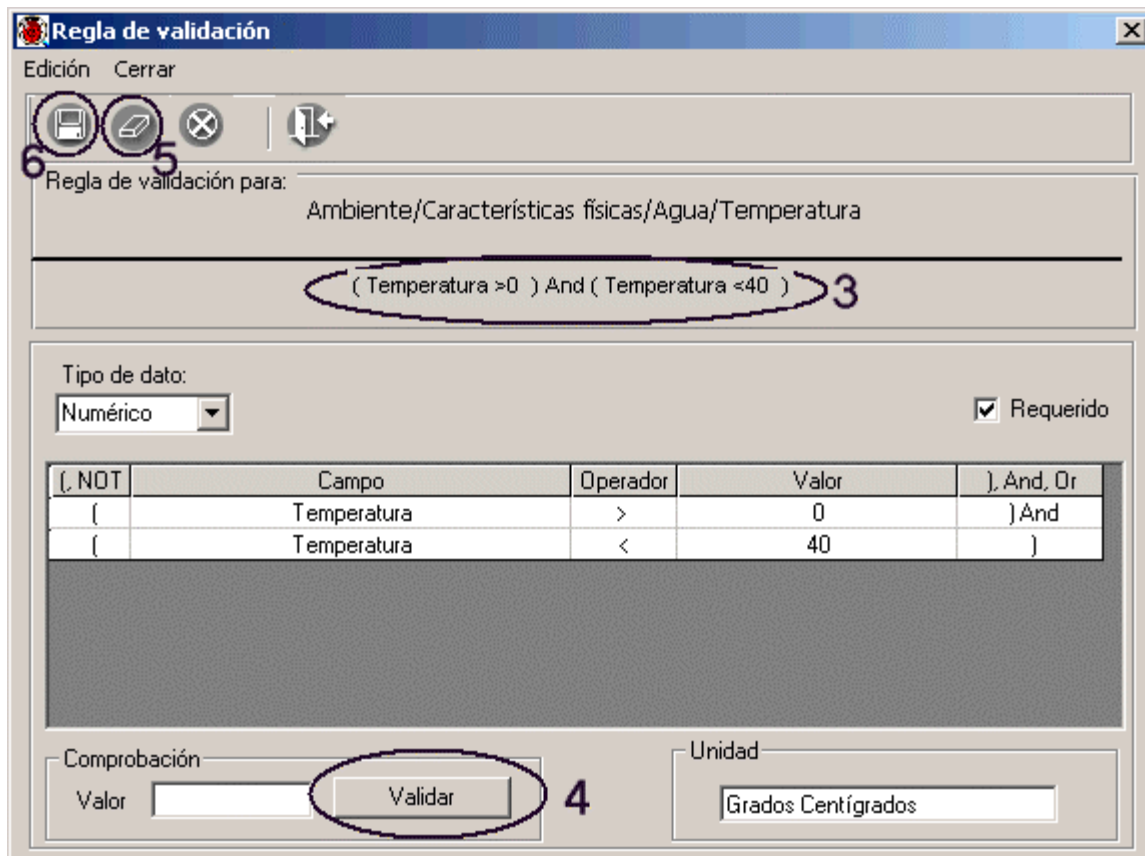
Regla de validación

Edición Cerrar

6 5

Regla de validación para:

Ambiente/Características físicas/Agua/Temperatura

( Temperatura >0 ) And ( Temperatura <40 ) 3

Tipo de dato:

Numérico

Requerido

| (, NOT | Campo | Operador | Valor | ), And, Or |
|---|---|---|---|---|
| ( | Temperatura | > | 0 | ) And |
| ( | Temperatura | < | 40 | ) |

Comprobación

Valor

Validar

4

Unidad

Grados Centígrados